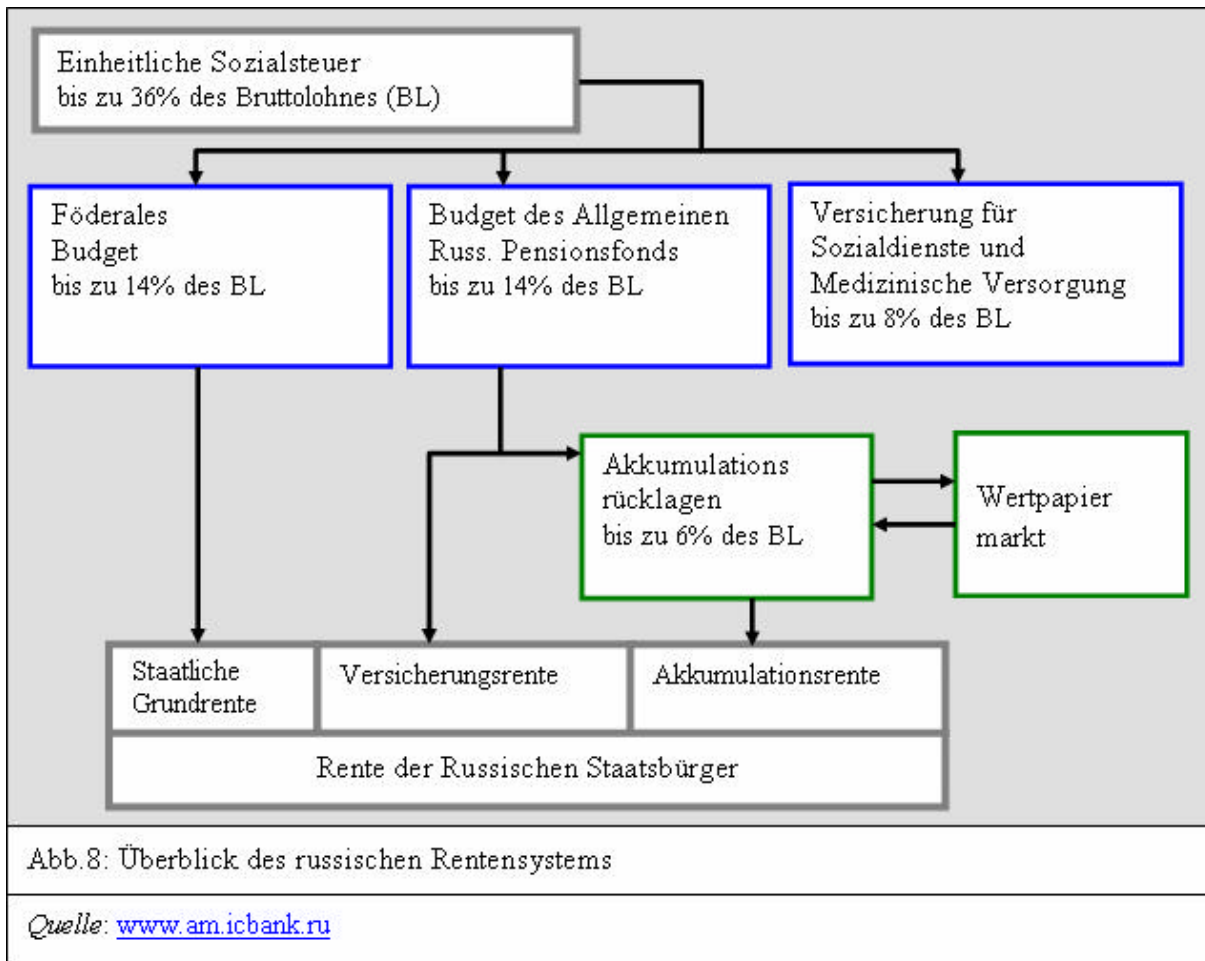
Einheitliche Sozialsteuer
bis zu 36% des Bruttolohnes (BL)

Föderales Budget
bis zu 14% des BL

Budget des Allgemeinen Russ. Pensionsfonds
bis zu 14% des BL

Versicherung für Sozialdienste und Medizinische Versorgung
bis zu 8% des BL

Akkumulations rücklagen
bis zu 6% des BL

Wertpapier markt

Staatliche Grundrente

Versicherungsrente

Akkumulationsrente

Rente der Russischen Staatsbürger

Abb.8: Überblick des russischen Rentensystems

Quelle: www.am.icbank.ru